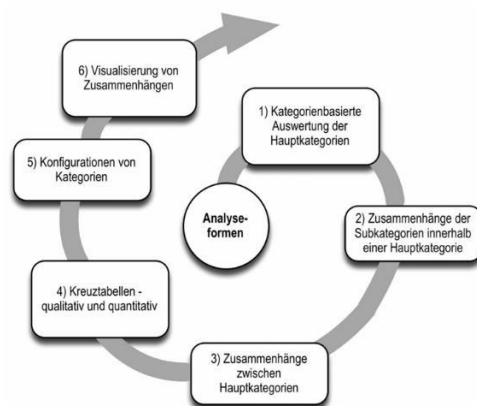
6) Visualisierung von Zusammenhängen

1) Kategorienbasierte Auswertung der Hauptkategorien

5) Konfigurationen von Kategorien

Analyseformen

2) Zusammenhänge der Subkategorien innerhalb einer Hauptkategorie

4) Kreuztabellen - qualitativ und quantitativ

3) Zusammenhänge zwischen Hauptkategorien